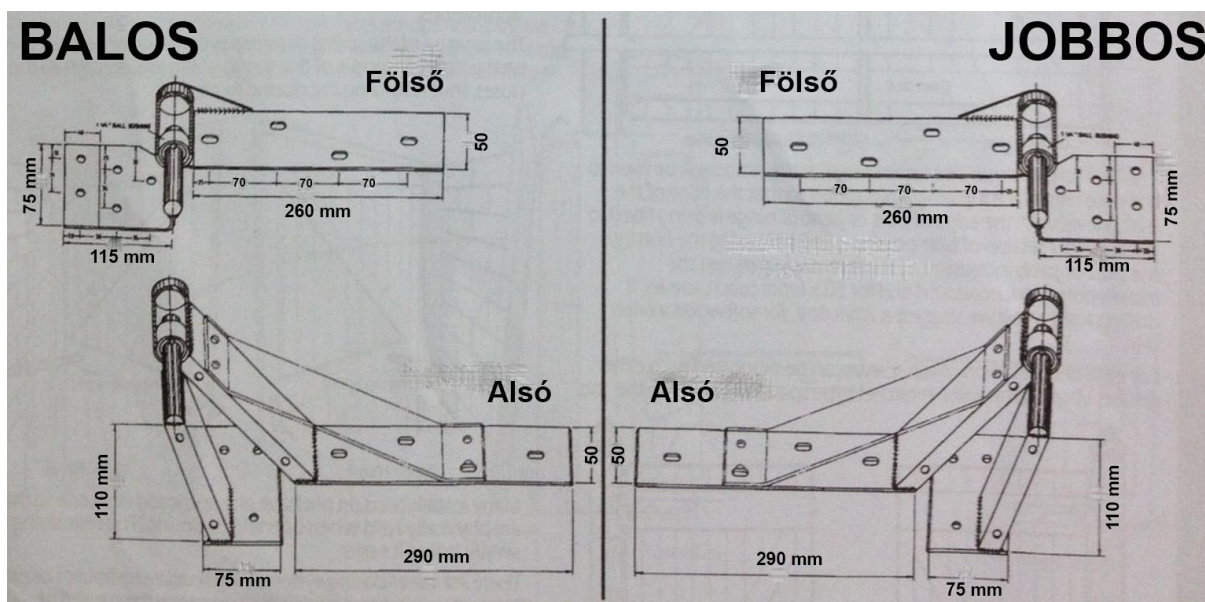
BALOS

Fölső

1 ¾" BALL BEARING

50

75 mm

70 70 70

260 mm

115 mm

Alsó

110 mm

50

75 mm

290 mm

JOBBOS

Fölső

1 ¾" BALL BEARING

50

70 70 70

260 mm

75 mm

115 mm

Alsó

50

110 mm

290 mm

75 mm